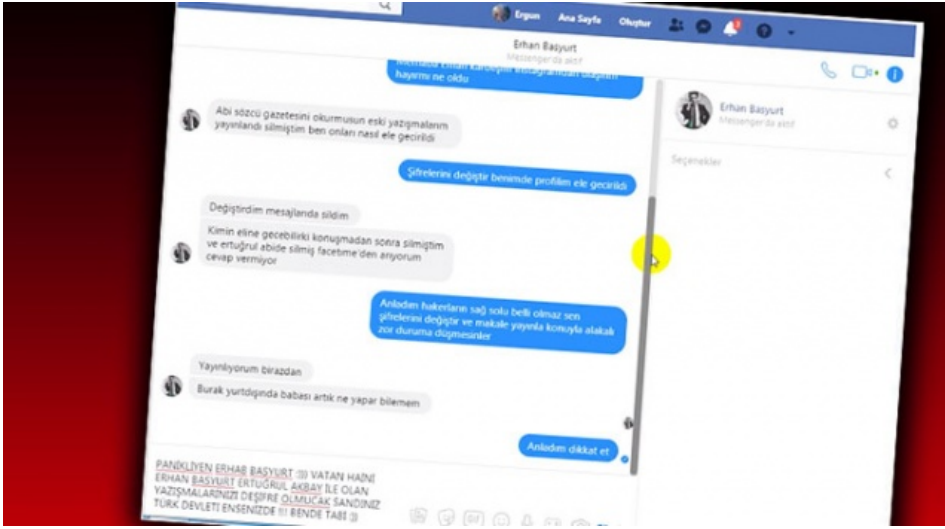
Ergun Ana Sayfa Oluştur

Erhan Basyurt
Messenger'da aktif

hayırmı ne oldu

Abi sözcü gazetesini okurmusun eski yazışmalarını yayınlardı silmiştim ben onları nasıl ele gecirildi

Şifrelerini değiştir benimde profilim ele gecirildi

Değiştirdim mesajlarıda sildim

Kimin eline gecebilirki konuşmadan sonra silmiştim ve ertuğrul abide silmiş facetime'den arıyorum cevap vermiyor

Anladım hakerların sağ solu belli olmaz sen şifrelerini değiştir ve makale yayınla konuyla alakalı zor duruma düşmesinler

Yayınlıyorum birazdan

Burak yurtdışında babası artık ne yapar bilemem

Anladım dikkat et

PANİKLİYEN ERHAB BASYURT :)) VATAN HAİNİ ERHAN BASYURT ERTUĞRUL AKBAY İLE OLAN YAZIŞMALARINIZI DEŞİFRE OLMUCAK SANDINIZ TÜRK DEVLETİ ENSENİZDE !!! BENDE TABİ :))

Erhan Basyurt
Messenger'da aktif

Seçenekler